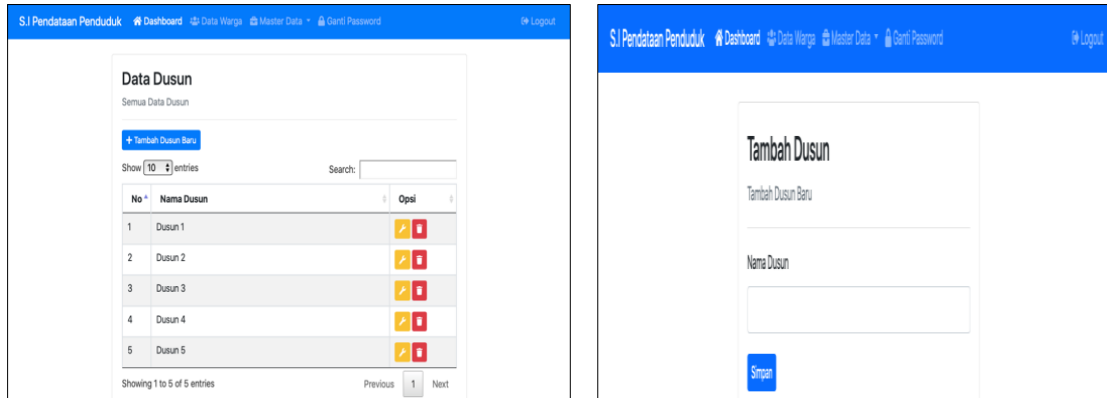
S.I Pendataan Penduduk Dashboard Data Warga Master Data Ganti Password Logout

Data Dusun

Semua Data Dusun

+ Tambah Dusun Baru

Show 10 entries

Search:

| No | Nama Dusun | Opsi |
|---|---|---|
| 1 | Dusun 1 | |
| 2 | Dusun 2 | |
| 3 | Dusun 3 | |
| 4 | Dusun 4 | |
| 5 | Dusun 5 | |

Showing 1 to 5 of 5 entries

Previous 1 Next

S.I Pendataan Penduduk Dashboard Data Warga Master Data Ganti Password Logout

Tambah Dusun

Tambah Dusun Baru

Nama Dusun

Simpan